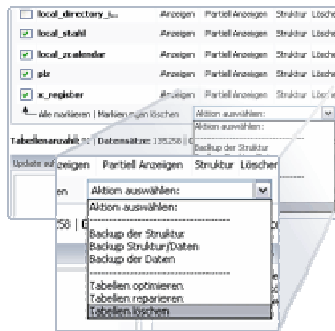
local_directory_i... Anzeigen Partiell Anzeigen Struktur Löschen
local_stahl Anzeigen Partiell Anzeigen Struktur Löschen
local_zcalendar Anzeigen Partiell Anzeigen Struktur Löschen
plz Anzeigen Partiell Anzeigen Struktur Löschen
x_register Anzeigen Partiell Anzeigen Struktur Löschen

Alle markieren | Markierungen löschen Aktion auswählen:
Aktion auswählen:
Backup der Struktur

Tabellenanzahl: 9 | Datensätze: 195258 | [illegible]
Update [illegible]

zeigen Partiell Anzeigen Struktur Löschen
en Aktion auswählen:
58 | E Aktion auswählen:
----------
Backup der Struktur
Backup Struktur/Daten
Backup der Daten
----------
Tabellen optimieren
Tabellen reparieren
Tabellen löschen